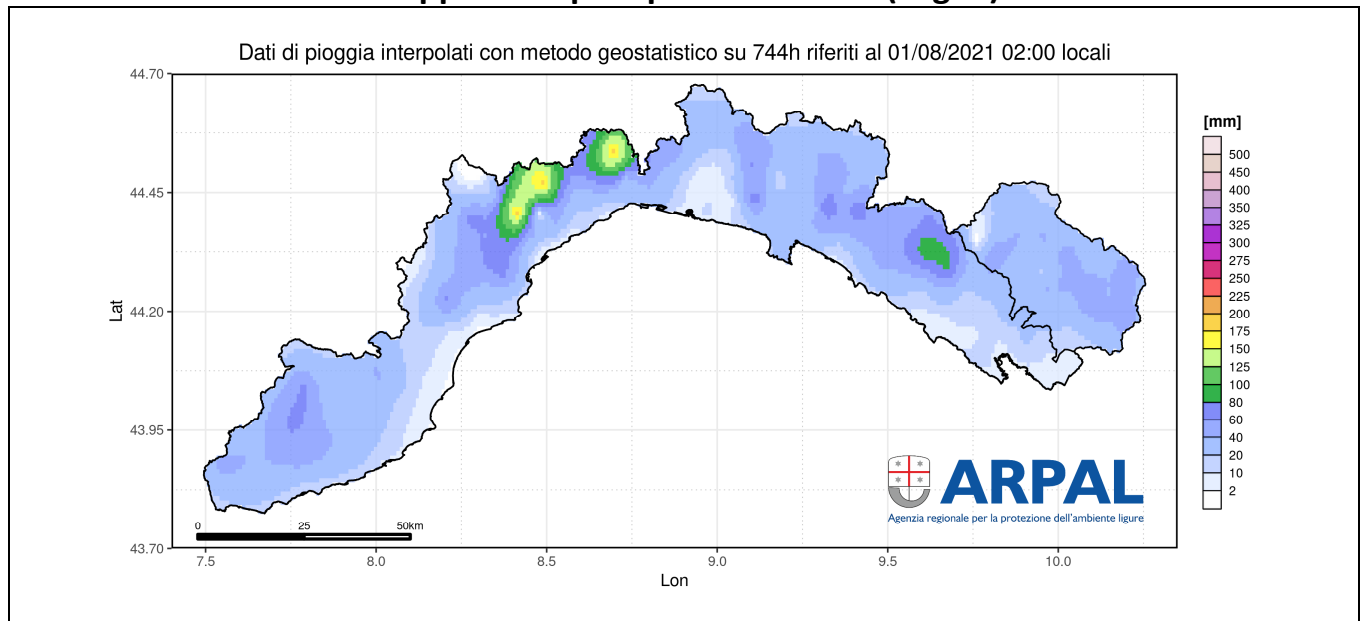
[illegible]

Dati di pioggia interpolati con metodo geostatistico su 744h riferiti al 01/08/2021 02:00 locali

44.70
44.45
44.20
43.95
43.70

Lat

7.5
8.0
8.5
9.0
9.5
10.0

Lon

0 25 50km

ARPAL
Agenzia regionale per la protezione dell'ambiente ligure

[mm]
500
450
400
350
325
300
275
250
225
200
175
150
125
100
80
60
40
20
10
2